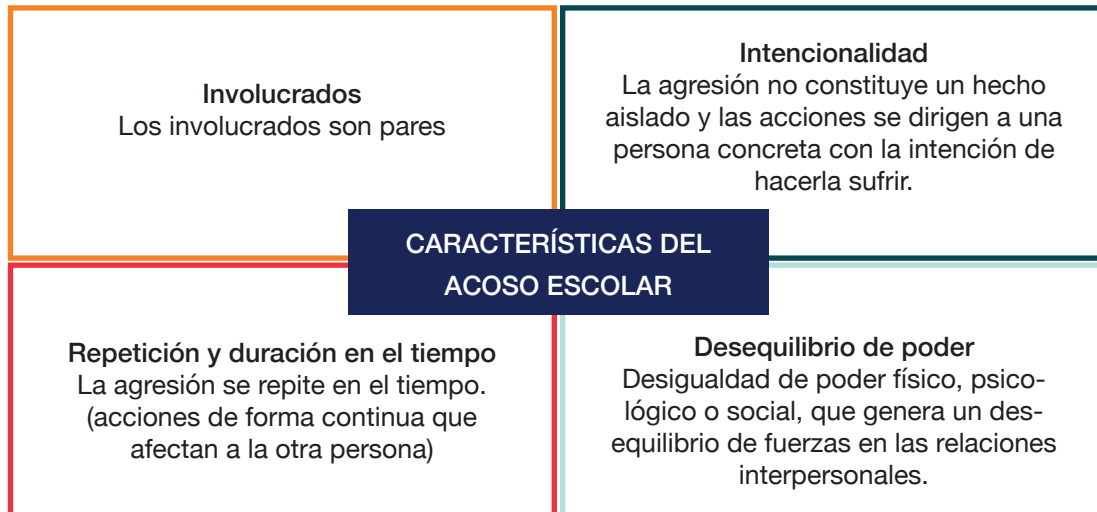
Involucrados
Los involucrados son pares

Intencionalidad
La agresión no constituye un hecho aislado y las acciones se dirigen a una persona concreta con la intención de hacerla sufrir.

CARACTERÍSTICAS DEL ACOSO ESCOLAR

Repetición y duración en el tiempo
La agresión se repite en el tiempo. (acciones de forma continua que afectan a la otra persona)

Desequilibrio de poder
Desigualdad de poder físico, psicológico o social, que genera un desequilibrio de fuerzas en las relaciones interpersonales.